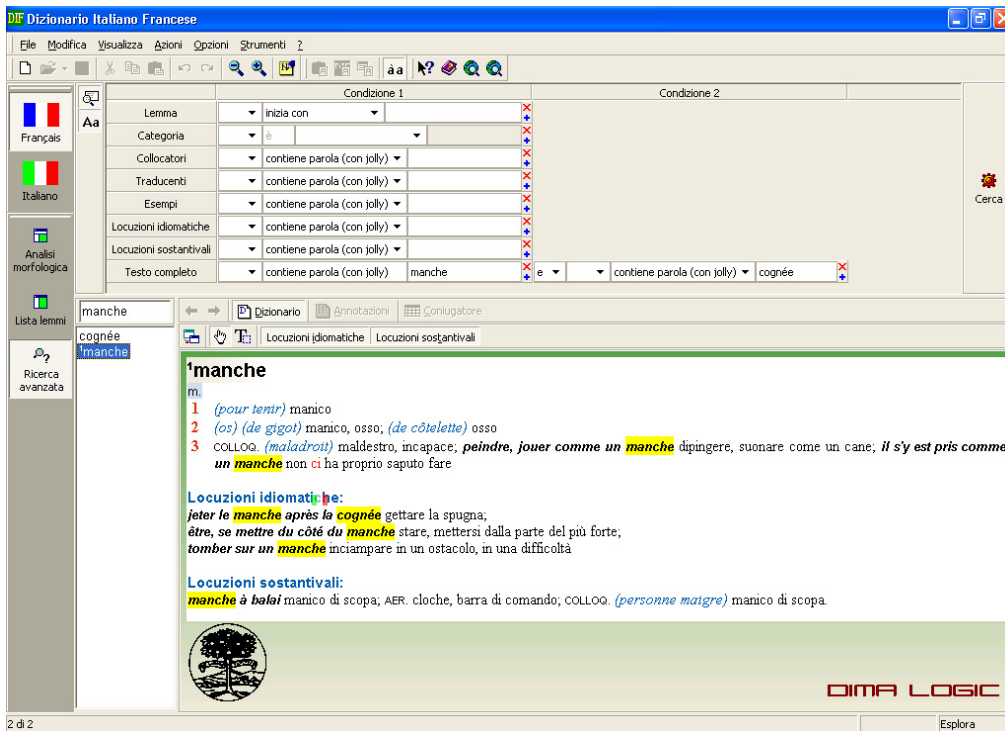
DIF Dizionario Italiano Francese

File Modifica Visualizza Azioni Opzioni Strumenti ?

àa

Aa

Français

Italiano

Analisi morfologica

Lista lemmi

Ricerca avanzata

| | Condizione 1 | | Condizione 2 | |
|---|---|---|---|---|
| Lemma | inizia con | | | |
| Categoria | è | | | |
| Collocatori | contiene parola (con jolly) | | | |
| Traducenti | contiene parola (con jolly) | | | |
| Esempi | contiene parola (con jolly) | | | |
| Locuzioni idiomatiche | contiene parola (con jolly) | | | |
| Locuzioni sostantivali | contiene parola (con jolly) | | | |
| Testo completo | contiene parola (con jolly) | manche | e | contiene parola (con jolly) | cognée |

Cerca

manche

cognée
¹manche

Dizionario Annotazioni Coniugatore

Locuzioni idiomatiche Locuzioni sostantivali

¹manche

m.

1 (pour tenir) manico
2 (os) (de gigot) manico, osso; (de côtelette) osso
3 COLLOQ. (maladroit) maldestro, incapace; peindre, jouer comme un manche dipingere, suonare come un cane; il s'y est pris comme un manche non ci ha proprio saputo fare

Locuzioni idiomatiche:
jeter le manche après la cognée gettare la spugna;
être, se mettre du côté du manche stare, mettersi dalla parte del più forte;
tomber sur un manche inciampare in un ostacolo, in una difficoltà

Locuzioni sostantivali:
manche à balai manico di scopa; AER. cloche, barra di comando; COLLOQ. (personne maigre) manico di scopa.

DIMA LOGIC

2 di 2

Esplora